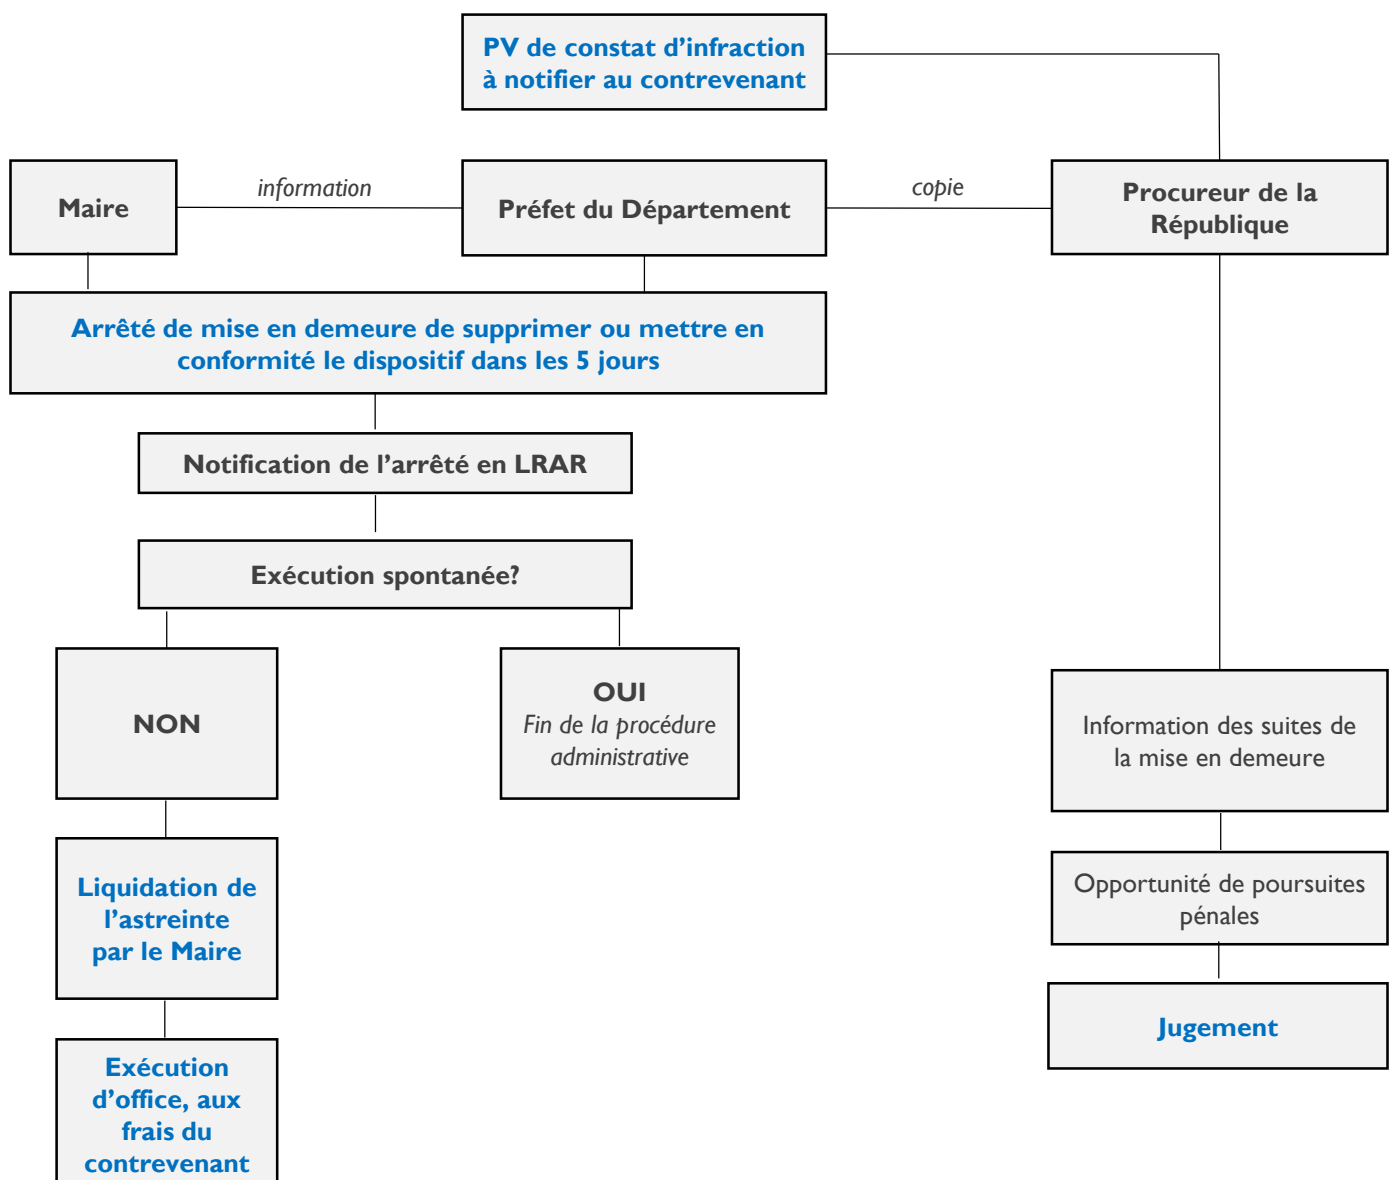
PV de constat d’infraction à notifier au contrevenant

Maire

information

Préfet du Département

copie

Procureur de la République

Arrêté de mise en demeure de supprimer ou mettre en conformité le dispositif dans les 5 jours

Notification de l’arrêté en LRAR

Exécution spontanée?

NON

OUI
Fin de la procédure administrative

Information des suites de la mise en demeure

Liquidation de l’astreinte par le Maire

Opportunité de poursuites pénales

Jugement

Exécution d’office, aux frais du contrevenant